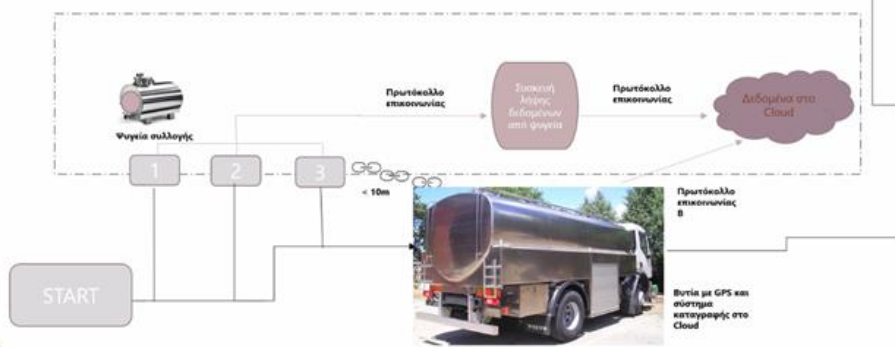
Ψυγεία συλλογής

1

2

3

Πρωτόκολλο επικοινωνίας

Συσκευή λήψης δεδομένων από ψυγεία

Πρωτόκολλο επικοινωνίας

Δεδομένα στο Cloud

< 10m

Πρωτόκολλο επικοινωνίας B

Βυτία με GPS και σύστημα καταγραφής στο Cloud

START